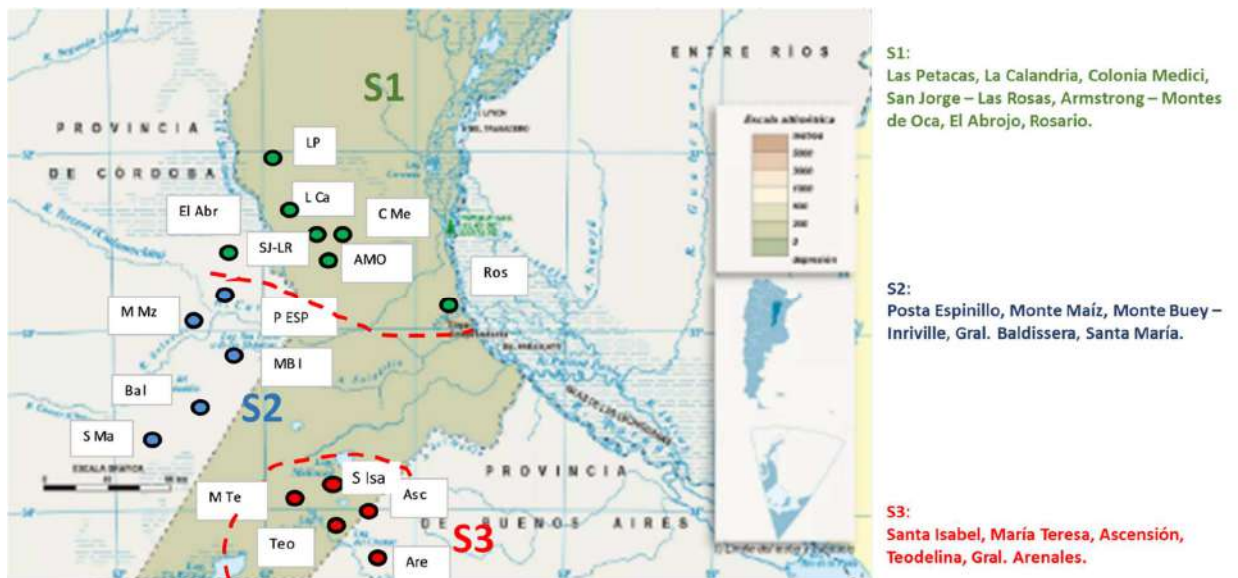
ENTRE RIOS

S1

PROVINCIA

DE CÓRDOBA

LP

L Ca

El Abr

C Me

SJ-LR

AMO

Ros

M Mz

P ESP

MB I

Bal

S2

S Ma

ESCALA GRAFICA

S Isa

M Te

Asc

PROVINCIA

DE BUENOS AIRES

Teo

S3

Are

Escala altimétrica

S1:
Las Petacas, La Calandria, Colonia Medici, San Jorge – Las Rosas, Armstrong – Montes de Oca, El Abrojo, Rosario.

S2:
Posta Espinillo, Monte Maíz, Monte Buey – Inriville, Gral. Baldissera, Santa María.

S3:
Santa Isabel, María Teresa, Ascensión, Teodelina, Gral. Arenales.